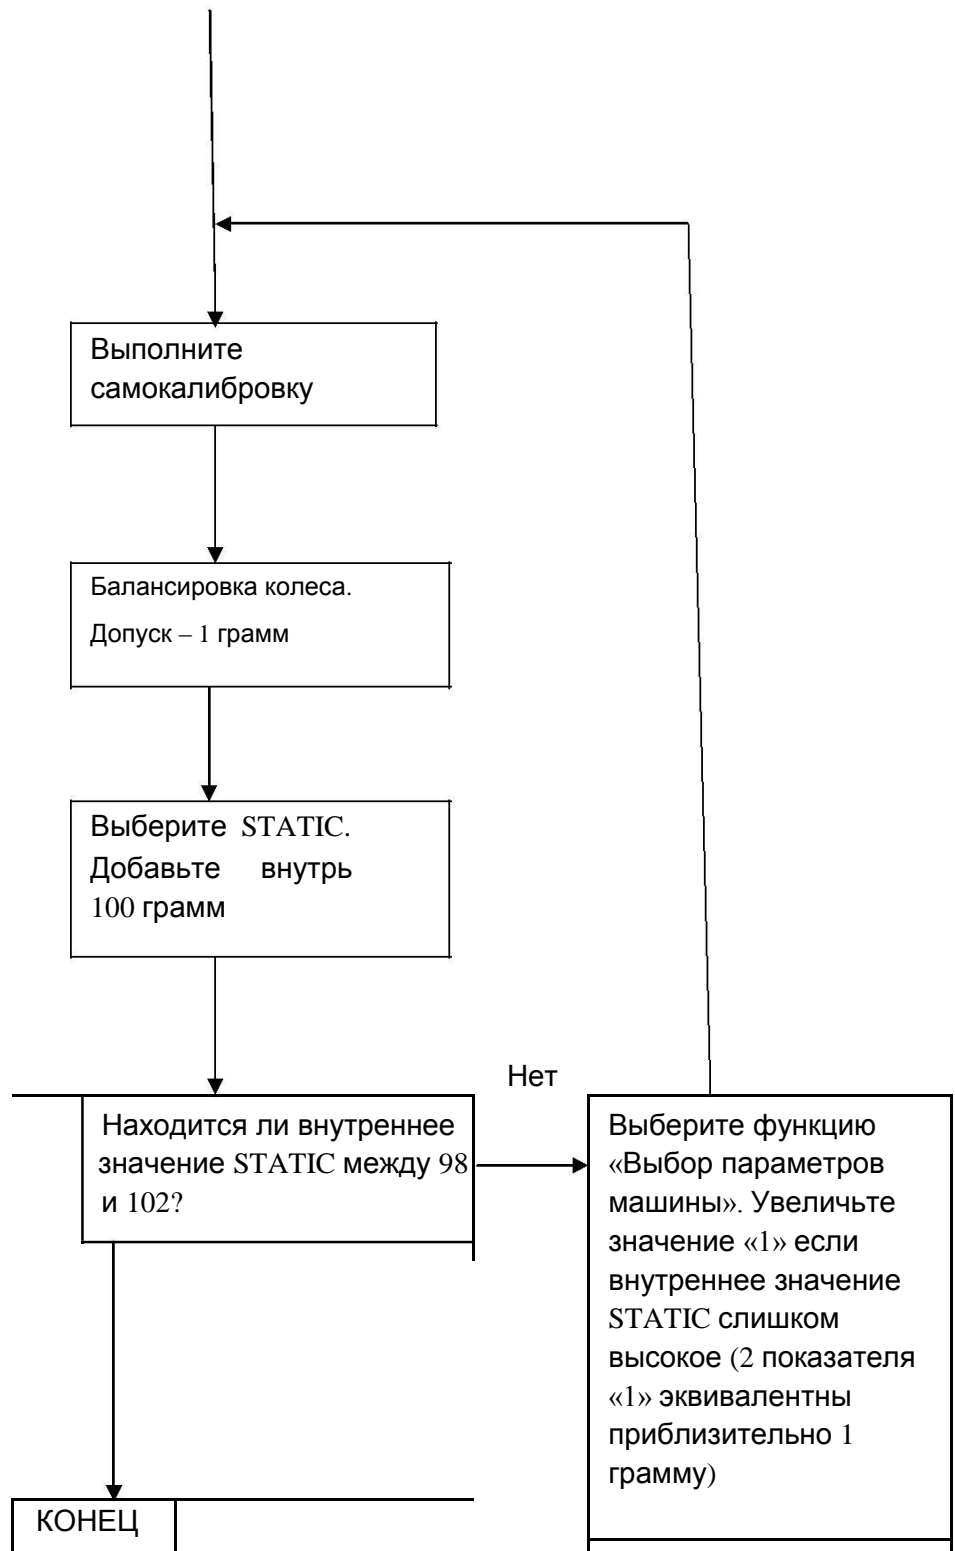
Выполните самокалибровку

Балансировка колеса.

Допуск – 1 грамм

Выберите STATIC. Добавьте внутрь 100 грамм

Нет

Находится ли внутреннее значение STATIC между 98 и 102?

Выберите функцию «Выбор параметров машины». Увеличьте значение «1» если внутреннее значение STATIC слишком высокое (2 показателя «1» эквивалентны приблизительно 1 грамму)

КОНЕЦ